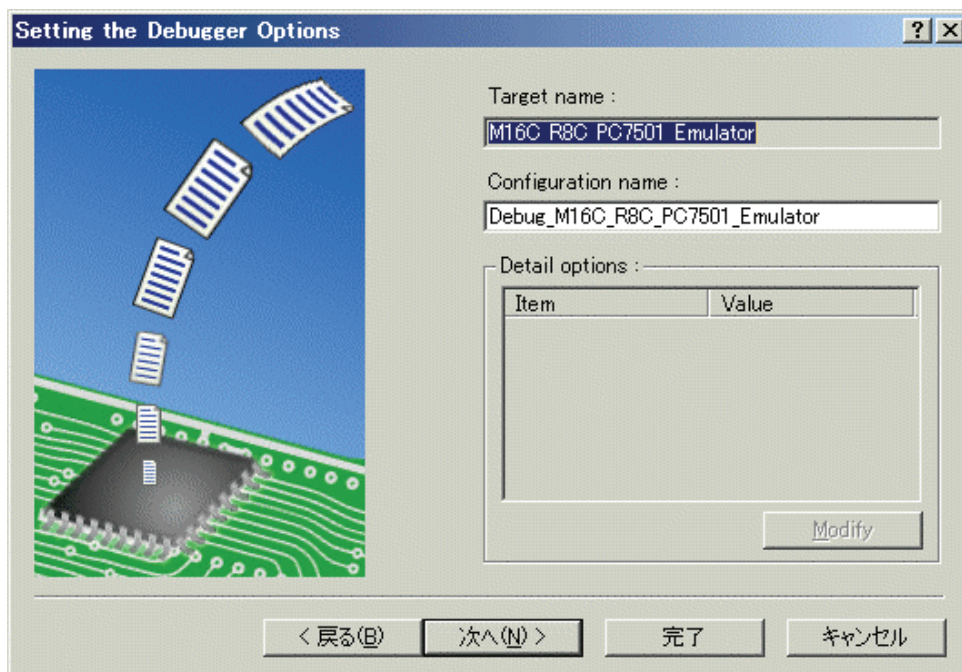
Setting the Debugger Options

? X

Target name :

M16C R8C PC7501 Emulator

Configuration name :

Debug_M16C_R8C_PC7501_Emulator

Detail options :

| Item | Value |
|---|---|

Modify

< 戻る(B)

次へ(N) >

完了

キャンセル